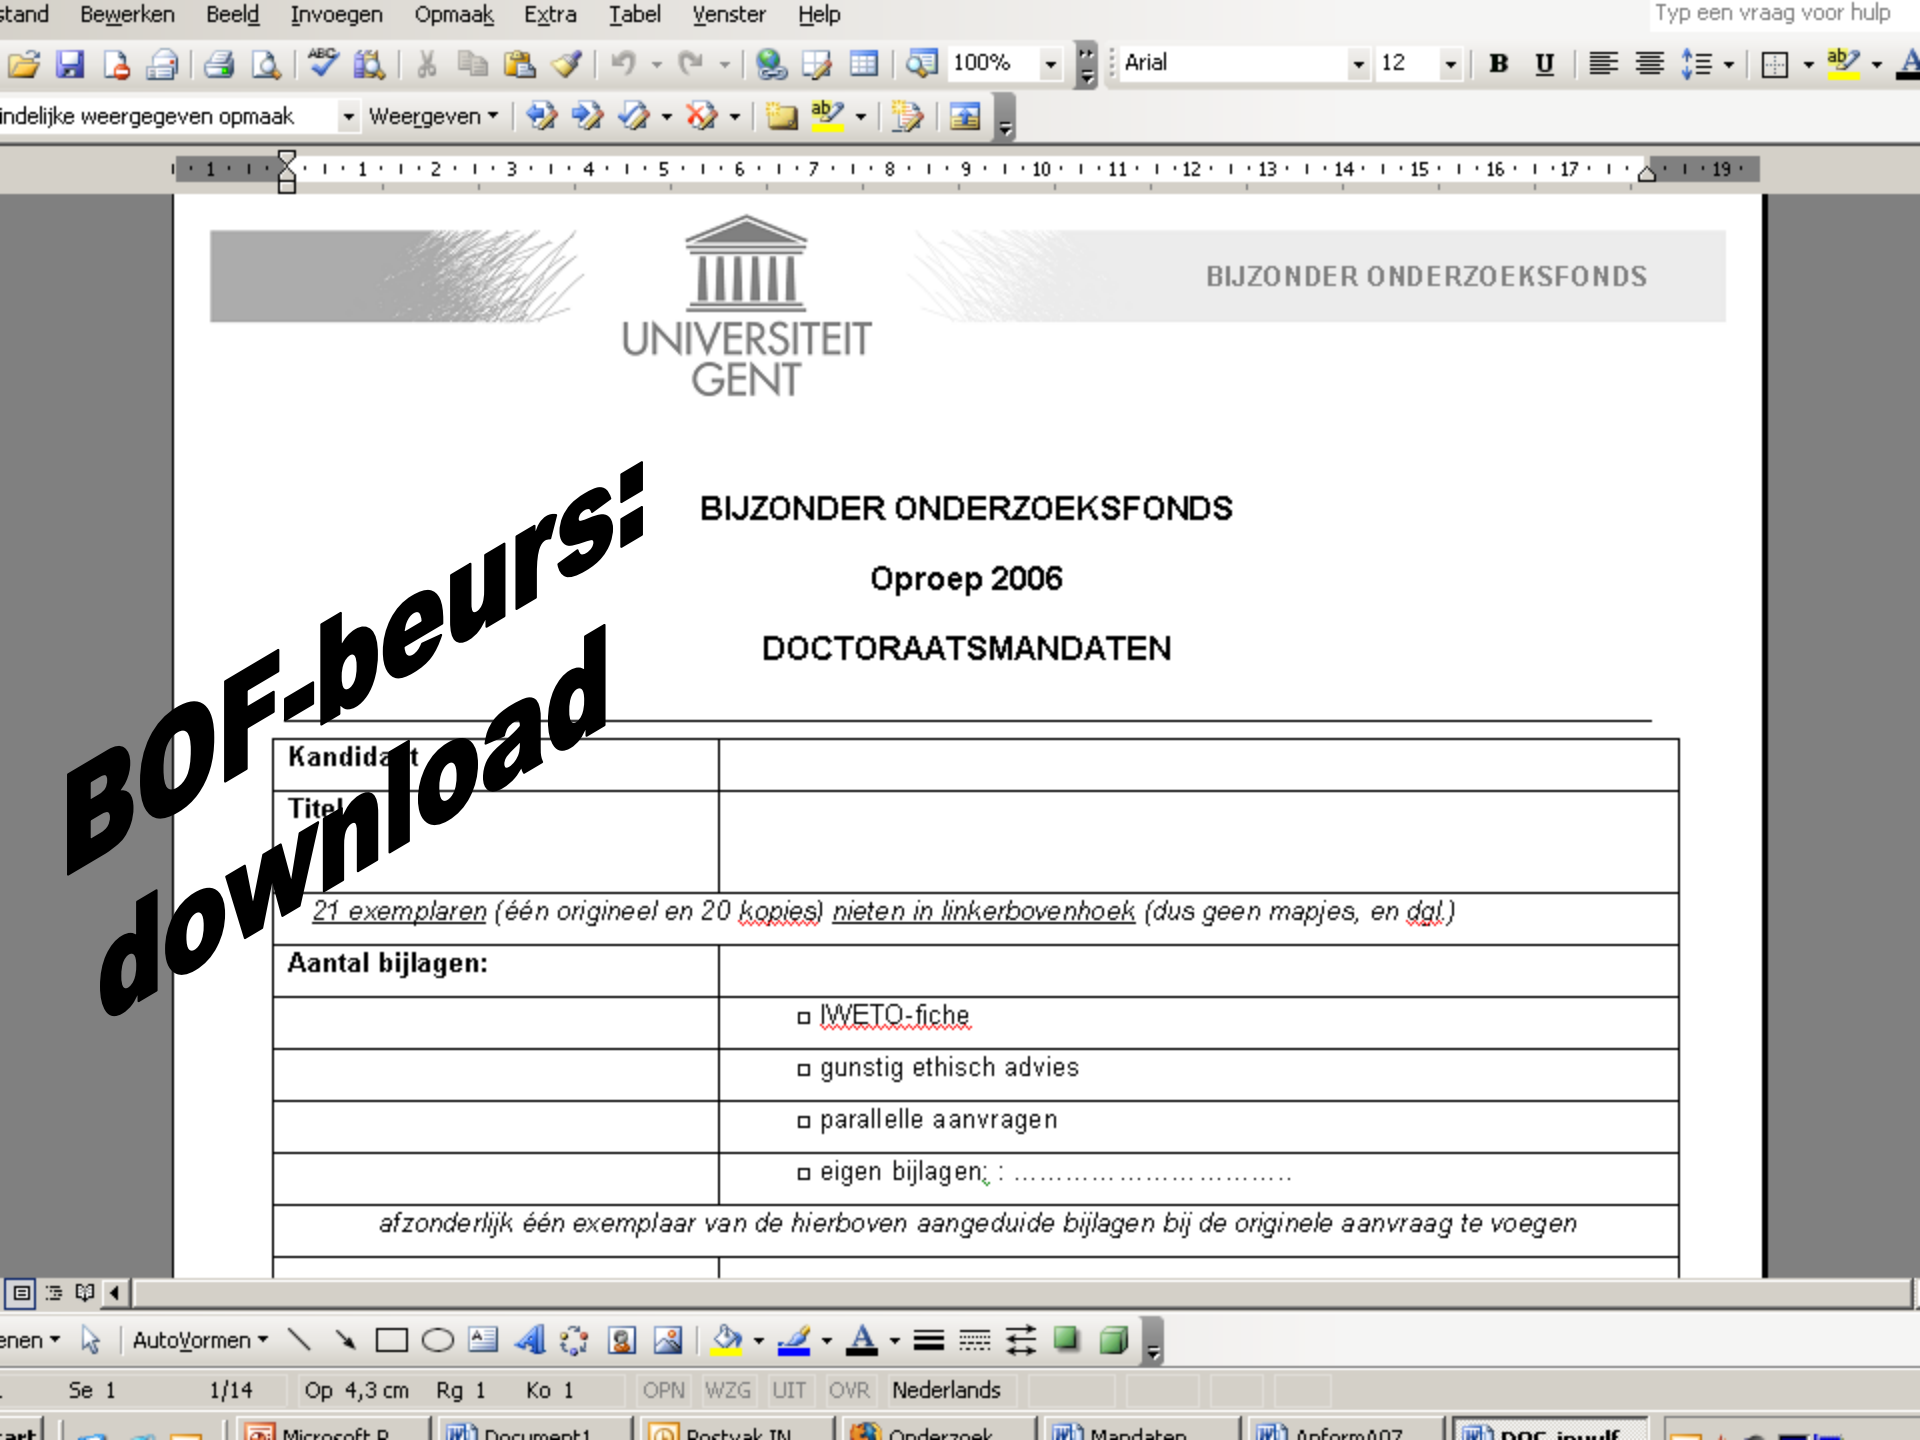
stand Bewerken Beeld Invoegen Opmaak Extra Tabel Venster Help

Typ een vraag voor hulp

100% Arial 12

indelijke weergegeven opmaak Weergeven

1 1 2 3 4 5 6 7 8 9 10 11 12 13 14 15 16 17 19

UNIVERSITEIT GENT

BIJZONDER ONDERZOEKSFONDS

BOF-beurs: download

BIJZONDER ONDERZOEKSFONDS

Oproep 2006

DOCTORAATSMANDATEN

| Kandida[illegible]t | |
|---|---|
| Titel | |
| 21 exemplaren (één origineel en 20 kopies) nieten in linkerbovenhoek (dus geen mapjes, en dgl.) | |
| Aantal bijlagen: | |
| | ◻ IWETO-fiche |
| | ◻ gunstig ethisch advies |
| | ◻ parallelle aanvragen |
| | ◻ eigen bijlagen: : ................................ |
| afzonderlijk één exemplaar van de hierboven aangeduide bijlagen bij de originele aanvraag te voegen | |

enen AutoVormen

Se 1 1/14 Op 4,3 cm Rg 1 Ko 1 OPN WZG UIT OVR Nederlands

art Microsoft P Document1 Postvak IN Onderzoek Mandaten Anform407 DOC invulf